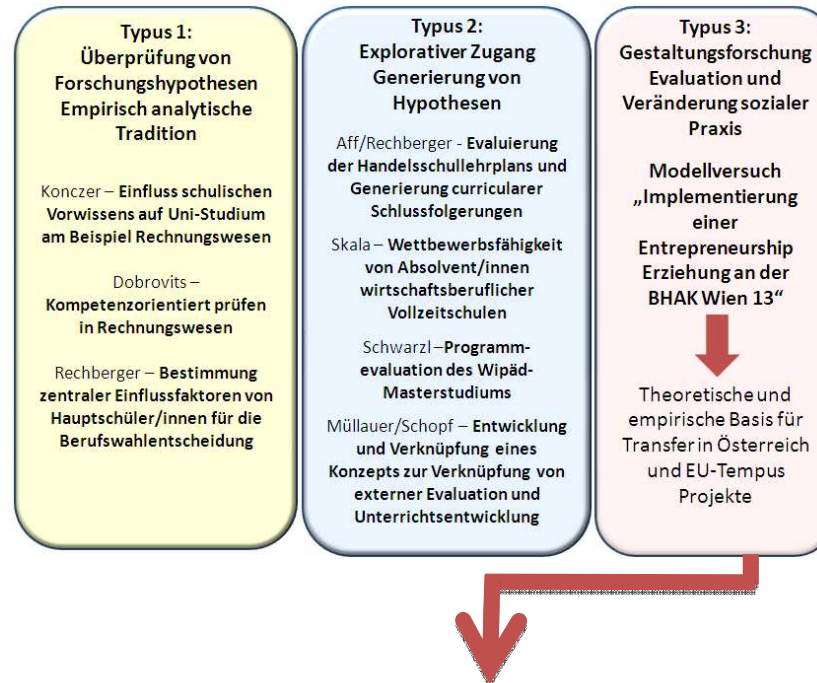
Typus 1:
Überprüfung von Forschungshypothesen
Empirisch analytische Tradition

Konczer – Einfluss schulischen Vorwissens auf Uni-Studium am Beispiel Rechnungswesen

Dobrovits – Kompetenzorientiert prüfen in Rechnungswesen

Rechberger – Bestimmung zentraler Einflussfaktoren von Hauptschüler/innen für die Berufswahlentscheidung

Typus 2:
Explorativer Zugang
Generierung von Hypothesen

Aff/Rechberger - Evaluierung der Handelsschullehrplans und Generierung curricularer Schlussfolgerungen

Skala – Wettbewerbsfähigkeit von Absolvent/innen wirtschaftsberuflicher Vollzeitschulen

Schwarzl – Programmevaluation des Wipäd-Masterstudiums

Müllauer/Schopf – Entwicklung und Verknüpfung eines Konzepts zur Verknüpfung von externer Evaluation und Unterrichtsentwicklung

Typus 3:
Gestaltungsforschung
Evaluation und Veränderung sozialer Praxis

Modellversuch „Implementierung einer Entrepreneurship Erziehung an der BHAK Wien 13“

Theoretische und empirische Basis für Transfer in Österreich und EU-Tempus Projekte